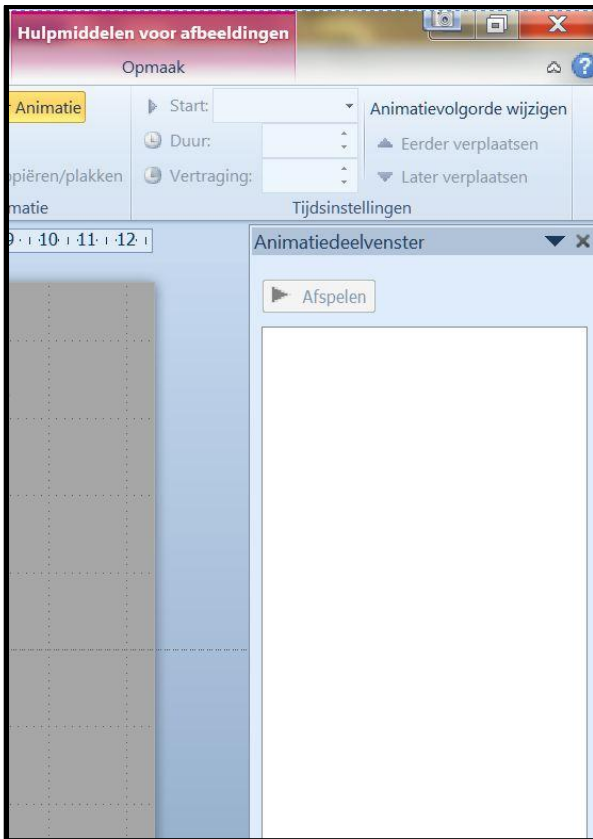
Hulpmiddelen voor afbeeldingen

Opmaak

Animatie

piëren/plakken

matie

Start:

Duur:

Vertraging:

Animatievolgorde wijzigen

Eerder verplaatsen

Later verplaatsen

Tijdsinstellingen

9 · 10 · 11 · 12

Animatiedeelvenster

Afspelen